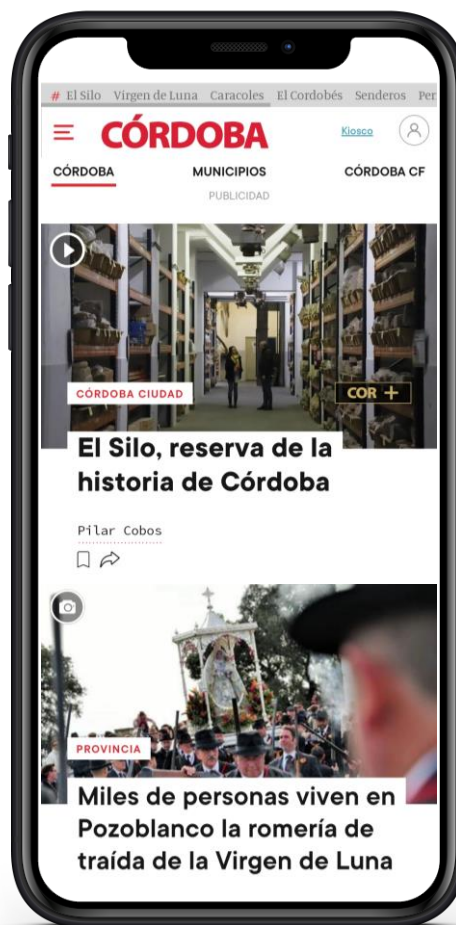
# El Silo Virgen de Luna Caracoles El Cordobés Senderos Per

CÓRDOBA

Kiosco

CÓRDOBA MUNICIPIOS CÓRDOBA CF

PUBLICIDAD

CÓRDOBA CIUDAD

COR +

El Silo, reserva de la historia de Córdoba

Pilar Cobos

PROVINCIA

Miles de personas viven en Pozoblanco la romería de traída de la Virgen de Luna